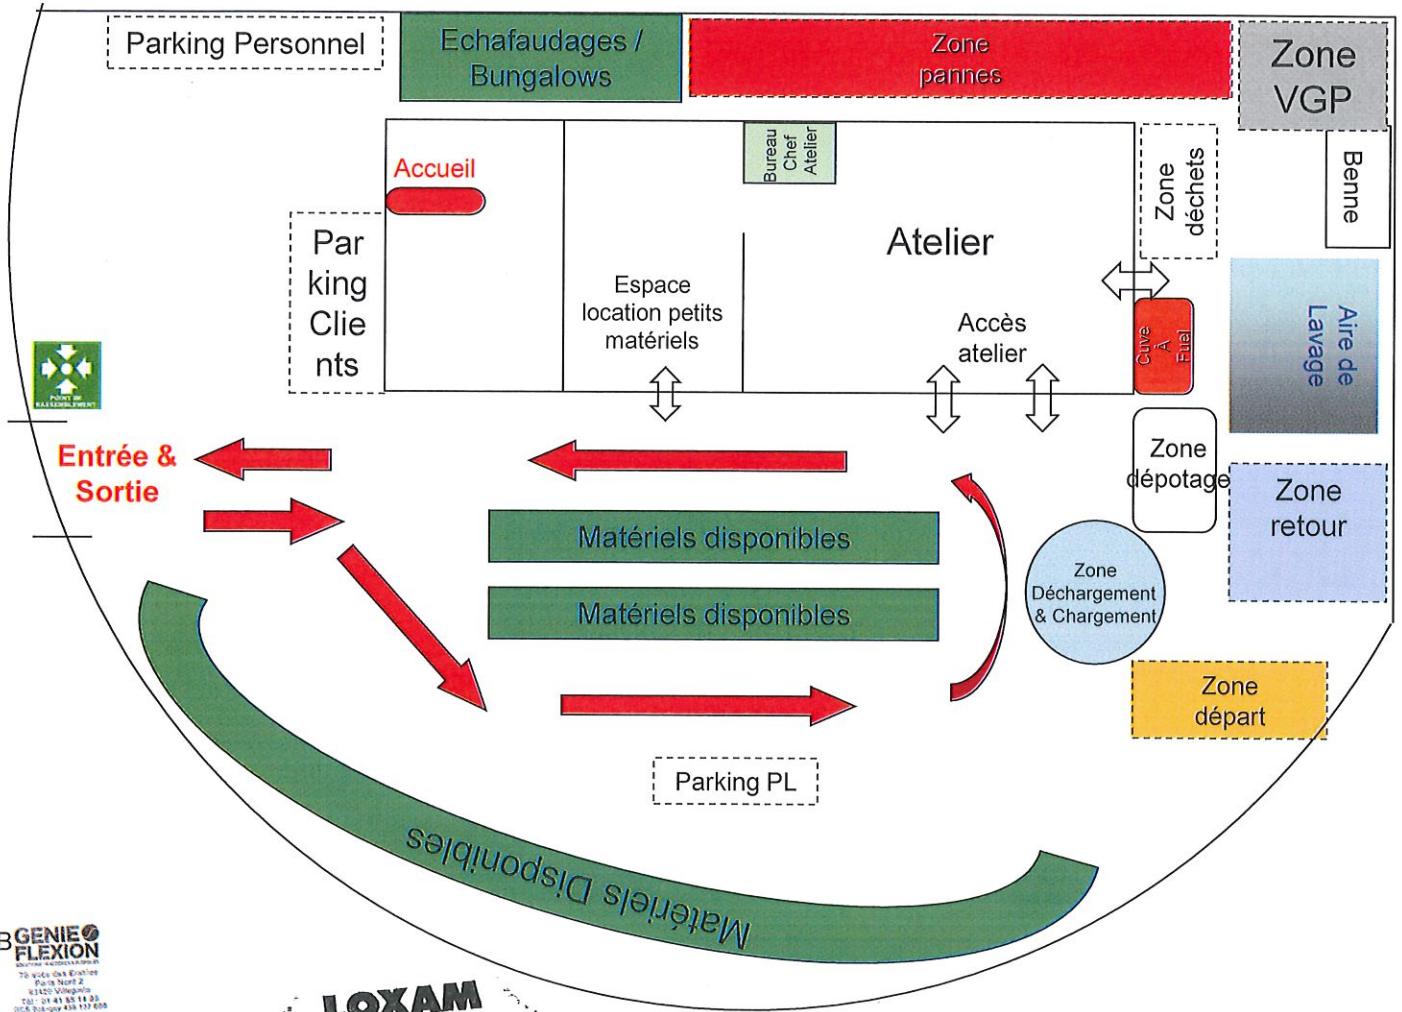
Parking Personnel

Echafaudages / Bungalows

Zone pannes

Zone VGP

Bureau Chef Atelier

Accueil

Zone déchets

Benne

Par king Clie nts

Atelier

Aire de Lavage

Espace location petits matériels

Accès atelier

Cuve À Fuel

POINT DE RASSEMBLEMENT

Entrée & Sortie

Zone dépotage

Zone retour

Matériels disponibles

Matériels disponibles

Zone Déchargement & Chargement

Zone départ

Parking PL

Matériels Disponibles

B GENIE FLEXION

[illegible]

LOXAM